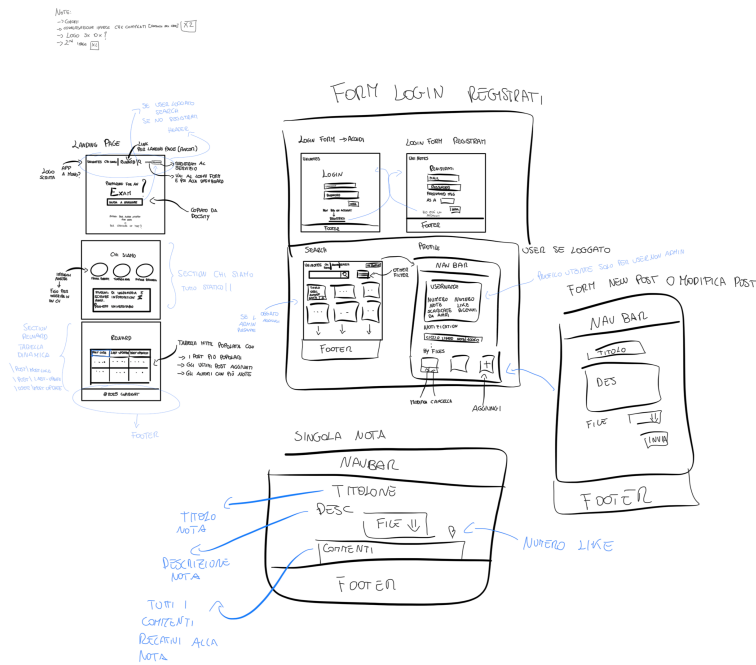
Note:
-> Colori
-> Visualizzare spese chi commenti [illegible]
-> Logo di Ox?
-> 2° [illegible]

Landing Page

Se user registrato ricerca
Se no Registrati
Header

Link per landing page (Ascolt)

Registrati al sito
Su al centro poste e poi alla dashboard

Logo scritta a mano?

Registrati Chi siamo Ricerca
Exam
Cerca il documento

Coperto da doodly

Chi siamo

Immagini autori

Foto per ogni ragazzo in CV

Section chi siamo
Foto statiche

Section Ranking
Tabella dinamica
I post migliori
I post più votati
Utenti migliori

Board

Tabella utili popolata con
-> i post più popolari
-> Gli utenti post aggiunti
-> Gli autori con più note

Footer

Form Login Registrati

Login Form -> Accedi
Login Form Registrati

Login
Registrati

Footer

Search
Profile
Other filter
Se user logato
Profilo utente solo per utenti admin
Se ricordo admin

Nav bar
Username
Numero note scaricate da admin
Numero like ricevuti
Notification

My Foks

Footer

Tasto cancella
Aggiungi

Form new post o modifica post

Nav Bar
Titolo
Des
File
Invia
Footer

Singola nota

Navbar
Titolone
Desc
File
Commenti
Footer

Titolo nota
Descrizione nota
Numero like
Tutti i commenti relativi alla nota